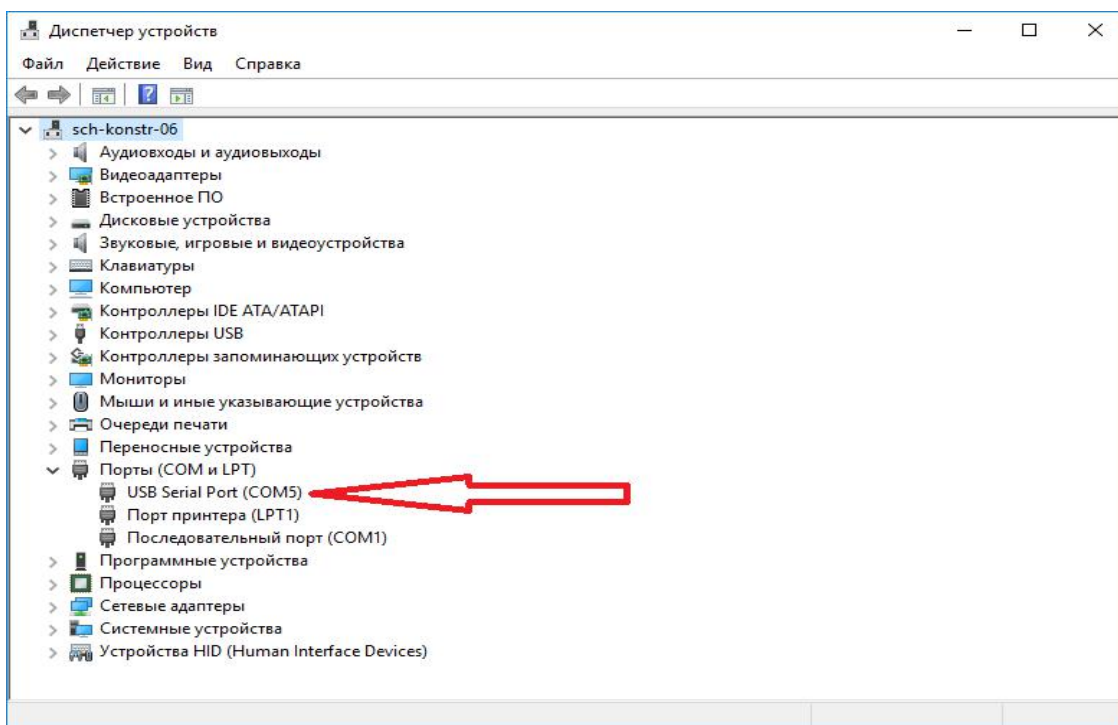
Диспетчер устройств

Файл Действие Вид Справка

sch-konstr-06
Аудиовходы и аудиовыходы
Видеоадаптеры
Встроенное ПО
Дисковые устройства
Звуковые, игровые и видеоустройства
Клавиатуры
Компьютер
Контроллеры IDE ATA/ATAPI
Контроллеры USB
Контроллеры запоминающих устройств
Мониторы
Мыши и иные указывающие устройства
Очереди печати
Переносные устройства
Порты (COM и LPT)
USB Serial Port (COM5)
Порт принтера (LPT1)
Последовательный порт (COM1)
Программные устройства
Процессоры
Сетевые адаптеры
Системные устройства
Устройства HID (Human Interface Devices)